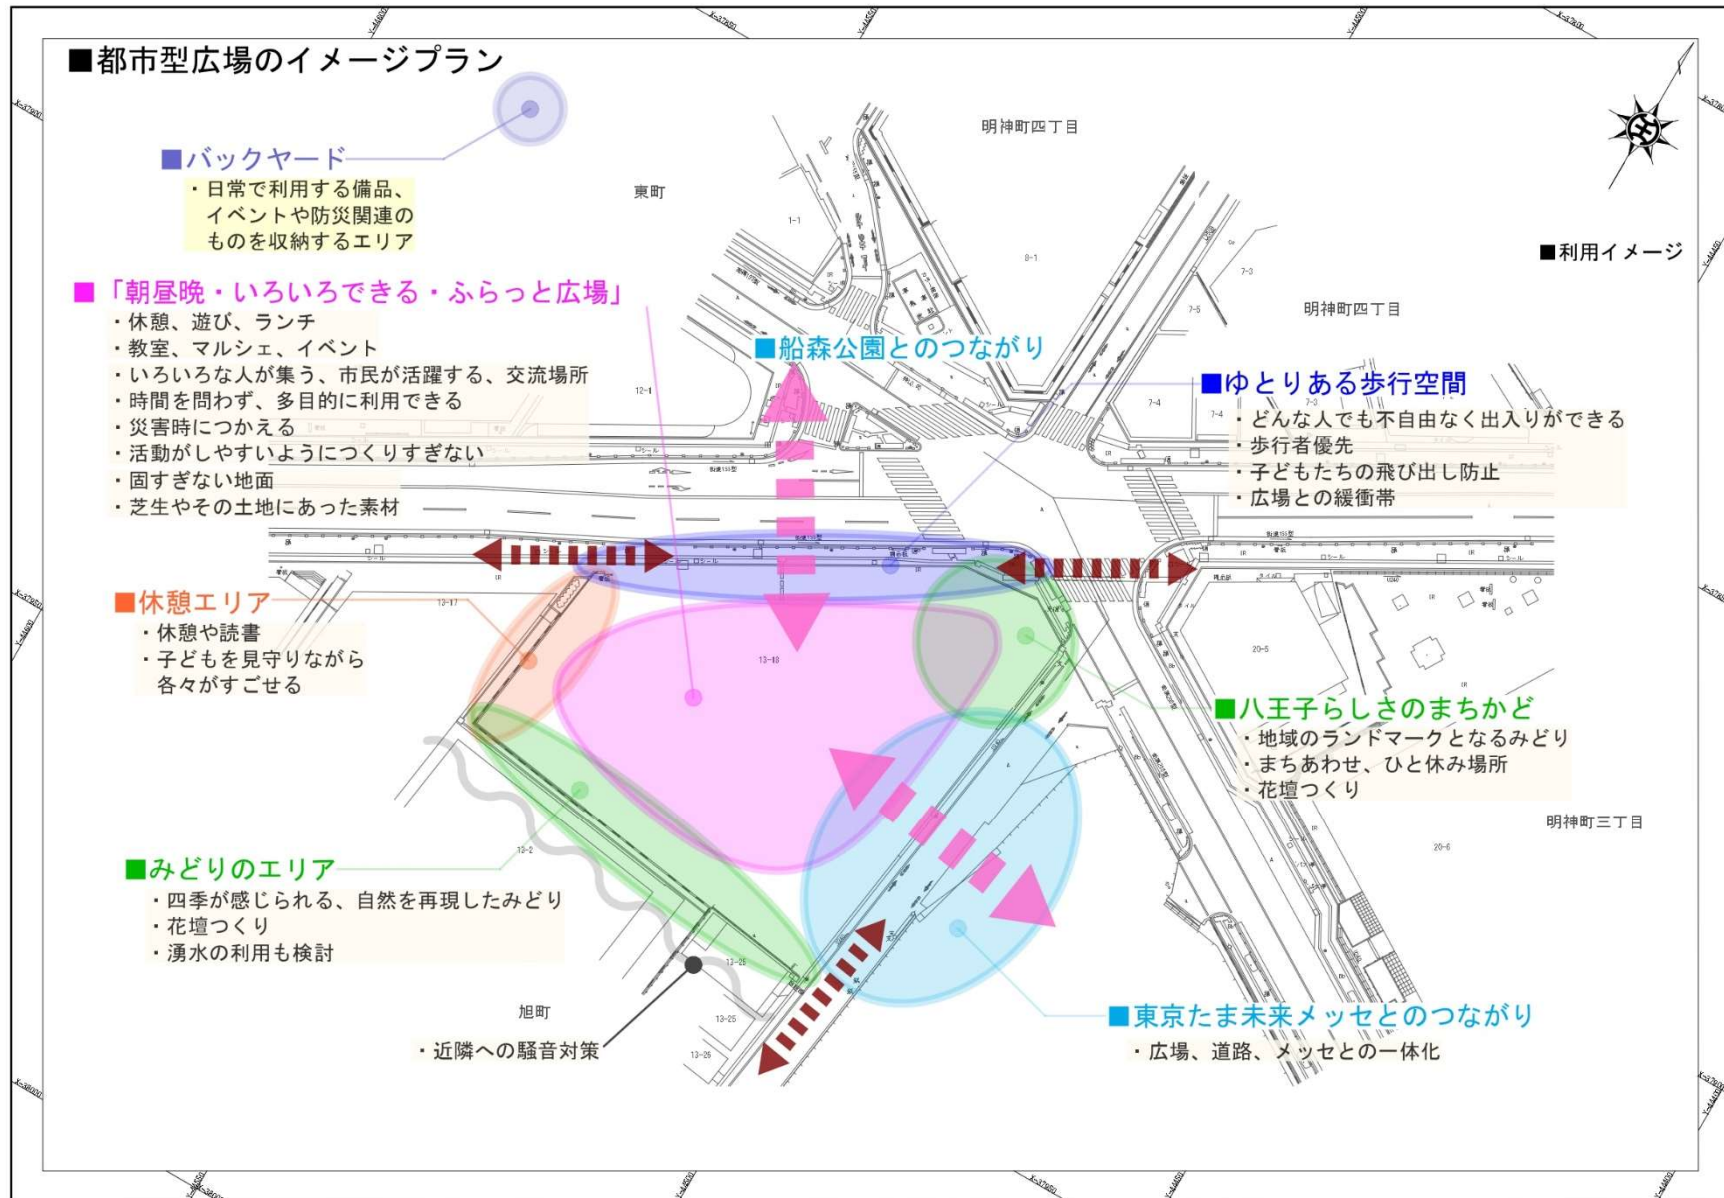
■都市型広場のイメージプラン

■バックヤード
・日常で利用する備品、イベントや防災関連のものを収納するエリア

■「朝昼晩・いろいろできる・ふらっと広場」
・休憩、遊び、ランチ
・教室、マルシェ、イベント
・いろいろな人が集う、市民が活躍する、交流場所
・時間を問わず、多目的に利用できる
・災害時につかえる
・活動がしやすいようにつくりすぎない
・固すぎない地面
・芝生やその土地にあった素材

■休憩エリア
・休憩や読書
・子どもを見守りながら各々がすごせる

■みどりのエリア
・四季が感じられる、自然を再現したみどり
・花壇つくり
・湧水の利用も検討

・近隣への騒音対策

東町

旭町

明神町四丁目

明神町四丁目

明神町三丁目

■利用イメージ

■船森公園とのつながり

■ゆとりある歩行空間
・どんな人でも不自由なく出入りができる
・歩行者優先
・子どもたちの飛び出し防止
・広場との緩衝帯

■八王子らしさのまちかど
・地域のランドマークとなるみどり
・まちあわせ、ひと休み場所
・花壇つくり

■東京たま未来メッセとのつながり
・広場、道路、メッセとの一体化